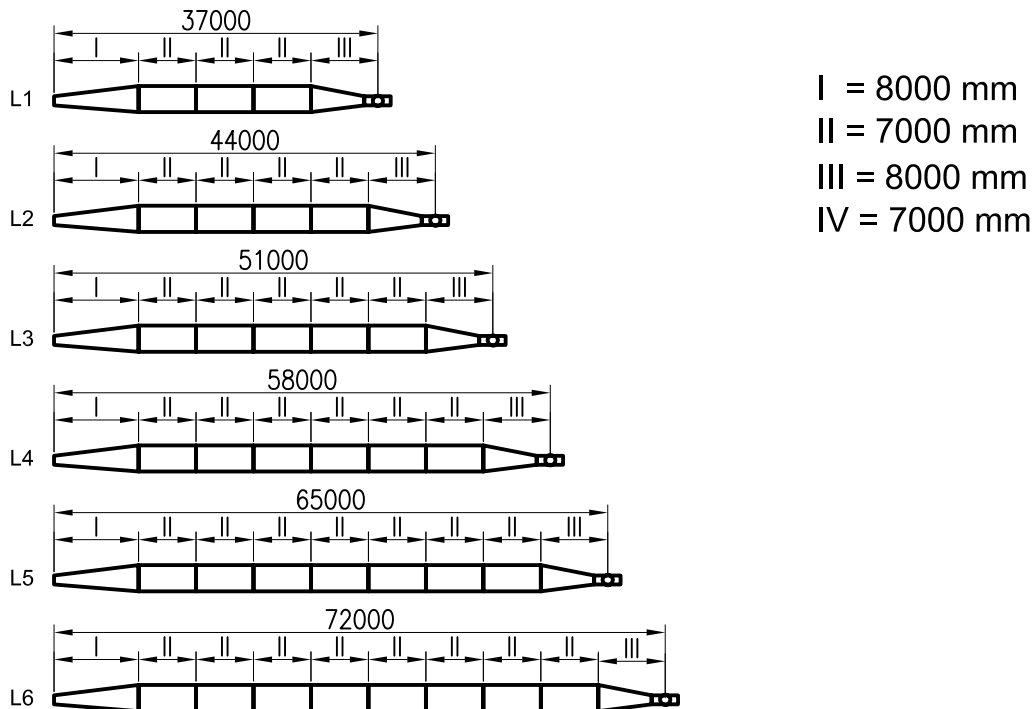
37000
I II II II III
L1

44000
I II II II II III
L2

51000
I II II II II II III
L3

58000
I II II II II II II III
L4

65000
I II II II II II II II III
L5

72000
I II II II II II II II II III
L6

I = 8000 mm
II = 7000 mm
III = 8000 mm
IV = 7000 mm